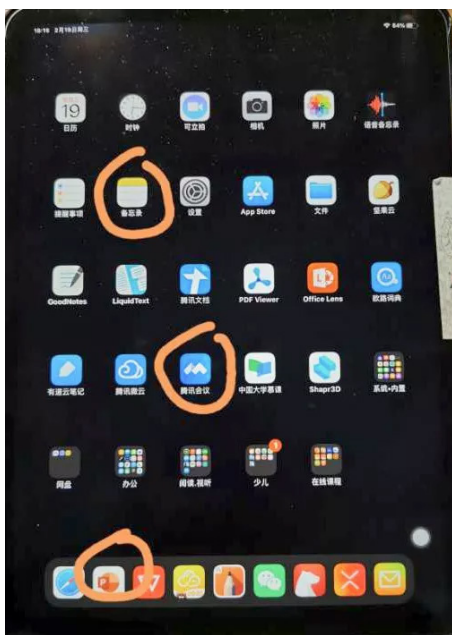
18:18 3月19日周三

64%

19

日历

时钟

可立拍

相机

照片

语音备忘录

提醒事项

备忘录

设置

App Store

文件

坚果云

GoodNotes

LiquidText

腾讯文档

PDF Viewer

Office Lens

欧路词典

有道云笔记

腾讯微云

腾讯会议

中国大学慕课

Shapr3D

系统+内置

网盘

办公

阅读,视听

1

少儿

在线课程